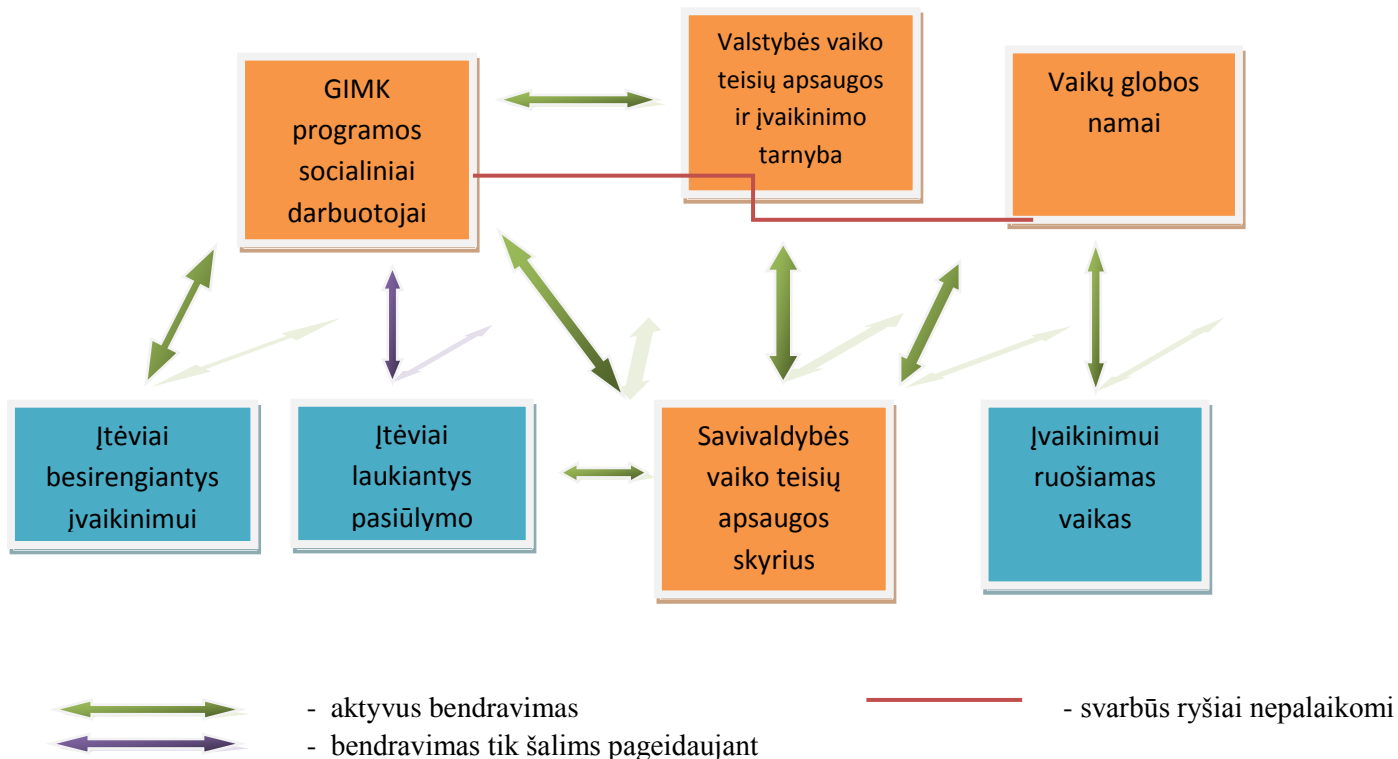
GIMK programos socialiniai darbuotojai

Valstybės vaiko teisių apsaugos ir įvaikinimo tarnyba

Vaikų globos namai

Įtėviai besirengiantys įvaikinimui

Įtėviai laukiantys pasiūlymo

Savivaldybės vaiko teisių apsaugos skyrius

Įvaikinimui ruošiamas vaikas

- aktyvus bendravimas

- bendravimas tik šalims pageidaujant

- svarbūs ryšiai nepalaikomi